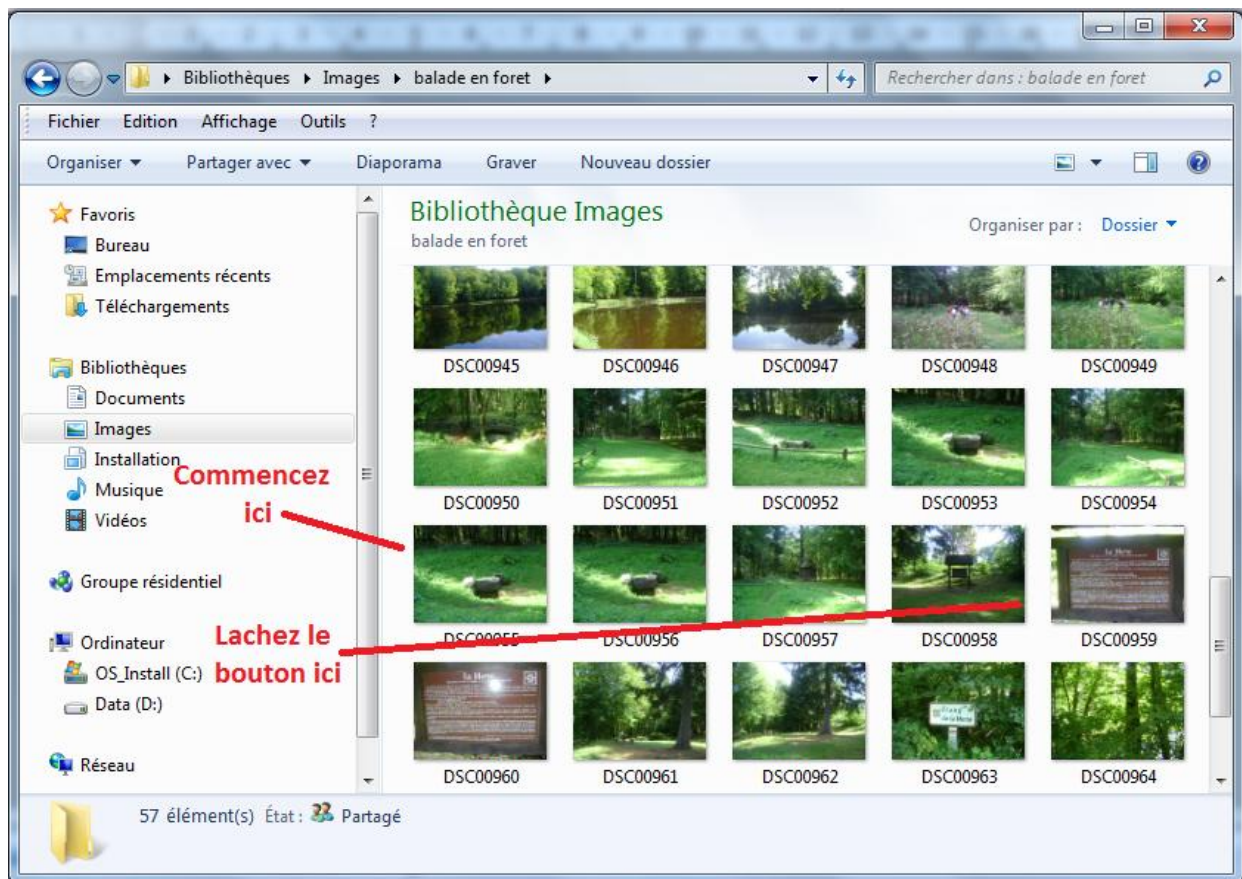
Bibliothèques ▸ Images ▸ balade en foret ▸

Rechercher dans : balade en foret

Fichier Edition Affichage Outils ?

Organiser ▾ Partager avec ▾ Diaporama Graver Nouveau dossier

Favoris
Bureau
Emplacements récents
Téléchargements

Bibliothèques
Documents
Images
Installation
Musique
Vidéos

Groupe résidentiel

Ordinateur
OS_Install (C:)
Data (D:)

Réseau

Bibliothèque Images
balade en foret

Organiser par : Dossier ▾

DSC00945 DSC00946 DSC00947 DSC00948 DSC00949
DSC00950 DSC00951 DSC00952 DSC00953 DSC00954
DSC00955 DSC00956 DSC00957 DSC00958 DSC00959
DSC00960 DSC00961 DSC00962 DSC00963 DSC00964

Commencez ici

Lachez le bouton ici

57 élément(s) État : Partagé